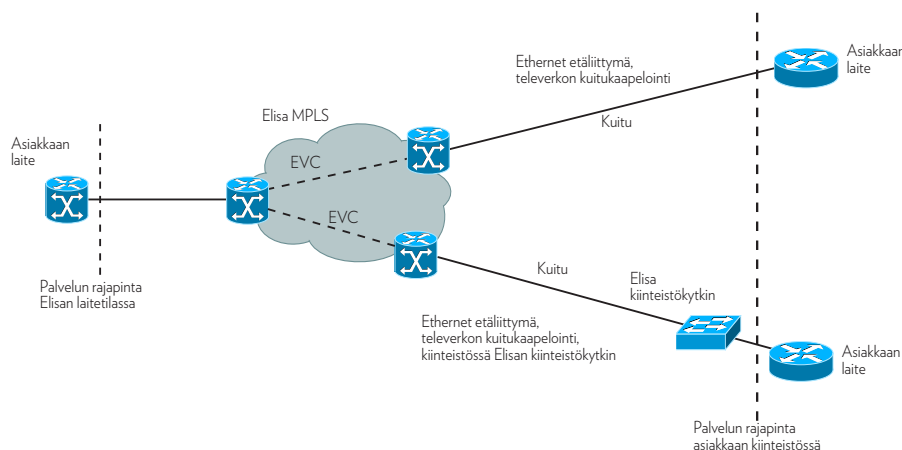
Ethernet etäliittymä, televerkon kuitukaapelointi

Asiakkaan laite

Elisa MPLS

Asiakkaan laite

Kuitu

EVC

EVC

Palvelun rajapinta Elisan laitetilassa

Kuitu

Elisa kiinteistökytkin

Ethernet etäliittymä, televerkon kuitukaapelointi, kiinteistössä Elisan kiinteistökytkin

Asiakkaan laite

Palvelun rajapinta asiakkaan kiinteistössä